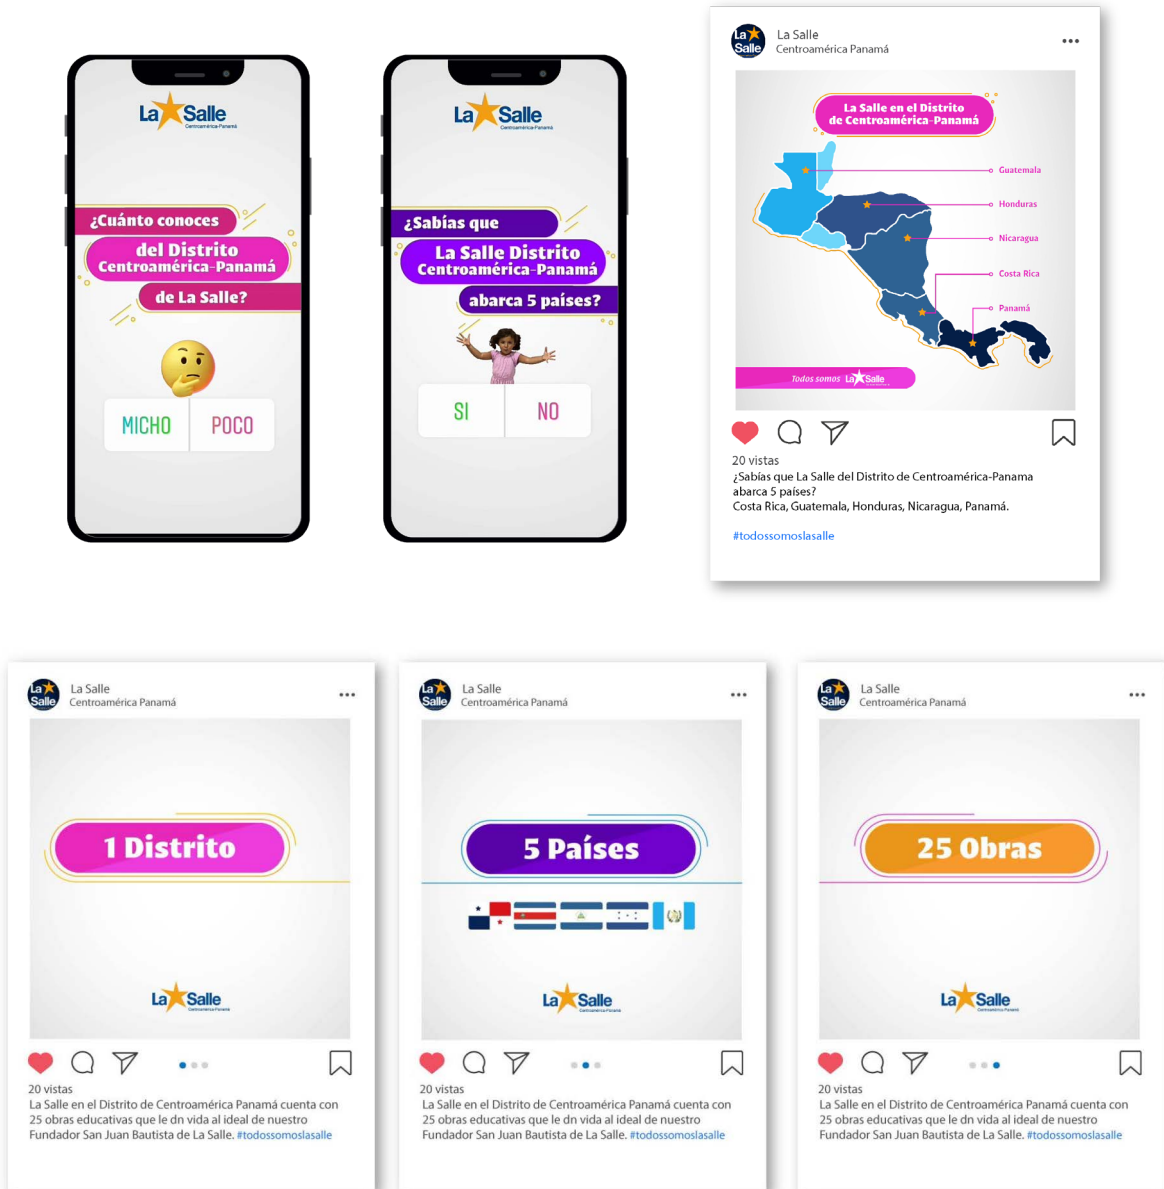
La Salle
Centroamérica Panamá

¿Cuánto conoces
del Distrito Centroamérica-Panamá
de La Salle?

MICHO
POCO

La Salle
Centroamérica Panamá

¿Sabías que
La Salle Distrito Centroamérica-Panamá
abarca 5 países?

SI
NO

La Salle
Centroamérica Panamá
...

La Salle en el Distrito de Centroamérica-Panamá

Guatemala
Honduras
Nicaragua
Costa Rica
Panamá

Todos somos La Salle

20 vistas
¿Sabías que La Salle del Distrito de Centroamérica-Panama abarca 5 países?
Costa Rica, Guatemala, Honduras, Nicaragua, Panamá.

#todossomoslasalle

La Salle
Centroamérica Panamá
...

1 Distrito

La Salle
Centroamérica Panamá

20 vistas
La Salle en el Distrito de Centroamérica Panamá cuenta con 25 obras educativas que le dn vida al ideal de nuestro Fundador San Juan Bautista de La Salle. #todossomoslasalle

La Salle
Centroamérica Panamá
...

5 Países

La Salle
Centroamérica Panamá

20 vistas
La Salle en el Distrito de Centroamérica Panamá cuenta con 25 obras educativas que le dn vida al ideal de nuestro Fundador San Juan Bautista de La Salle. #todossomoslasalle

La Salle
Centroamérica Panamá
...

25 Obras

La Salle
Centroamérica Panamá

20 vistas
La Salle en el Distrito de Centroamérica Panamá cuenta con 25 obras educativas que le dn vida al ideal de nuestro Fundador San Juan Bautista de La Salle. #todossomoslasalle